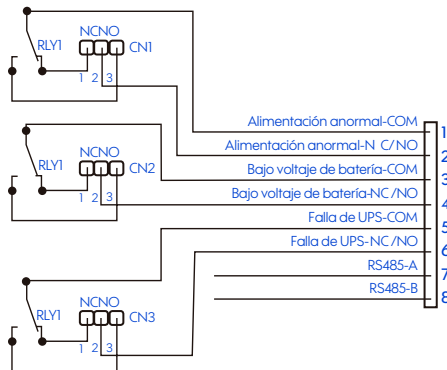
RLY1 NCNO CN1
1 2 3

RLY1 NCNO CN2
1 2 3

RLY1 NCNO CN3
1 2 3

Alimentación anormal-COM 1
Alimentación anormal-N C/NO 2
Bajo voltaje de batería-COM 3
Bajo voltaje de batería-NC/NO 4
Falla de UPS-COM 5
Falla de UPS-NC/NO 6
RS485-A 7
RS485-B 8